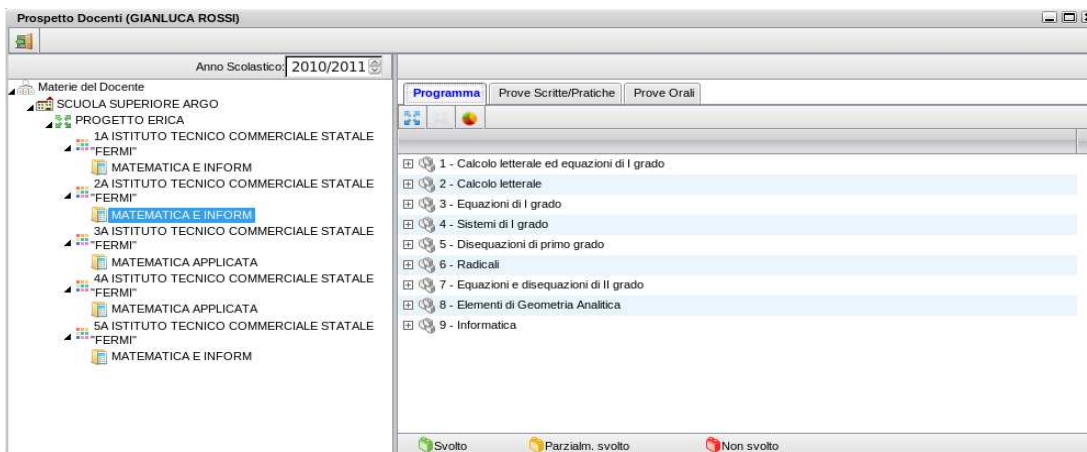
Prospetto Docenti (GIANLUCA ROSSI)

Anno Scolastico: 2010/2011

Materie del Docente
SCUOLA SUPERIORE ARGO
PROGETTO ERICA
1A ISTITUTO TECNICO COMMERCIALE STATALE "FERMI"
MATEMATICA E INFORM
2A ISTITUTO TECNICO COMMERCIALE STATALE "FERMI"
MATEMATICA E INFORM
3A ISTITUTO TECNICO COMMERCIALE STATALE "FERMI"
MATEMATICA APPLICATA
4A ISTITUTO TECNICO COMMERCIALE STATALE "FERMI"
MATEMATICA APPLICATA
5A ISTITUTO TECNICO COMMERCIALE STATALE "FERMI"
MATEMATICA E INFORM

Programma | Prove Scritte/Pratiche | Prove Orali

1 - Calcolo letterale ed equazioni di I grado
2 - Calcolo letterale
3 - Equazioni di I grado
4 - Sistemi di I grado
5 - Disequazioni di primo grado
6 - Radicali
7 - Equazioni e disequazioni di II grado
8 - Elementi di Geometria Analitica
9 - Informatica

Svolto
Parzialm. svolto
Non svolto